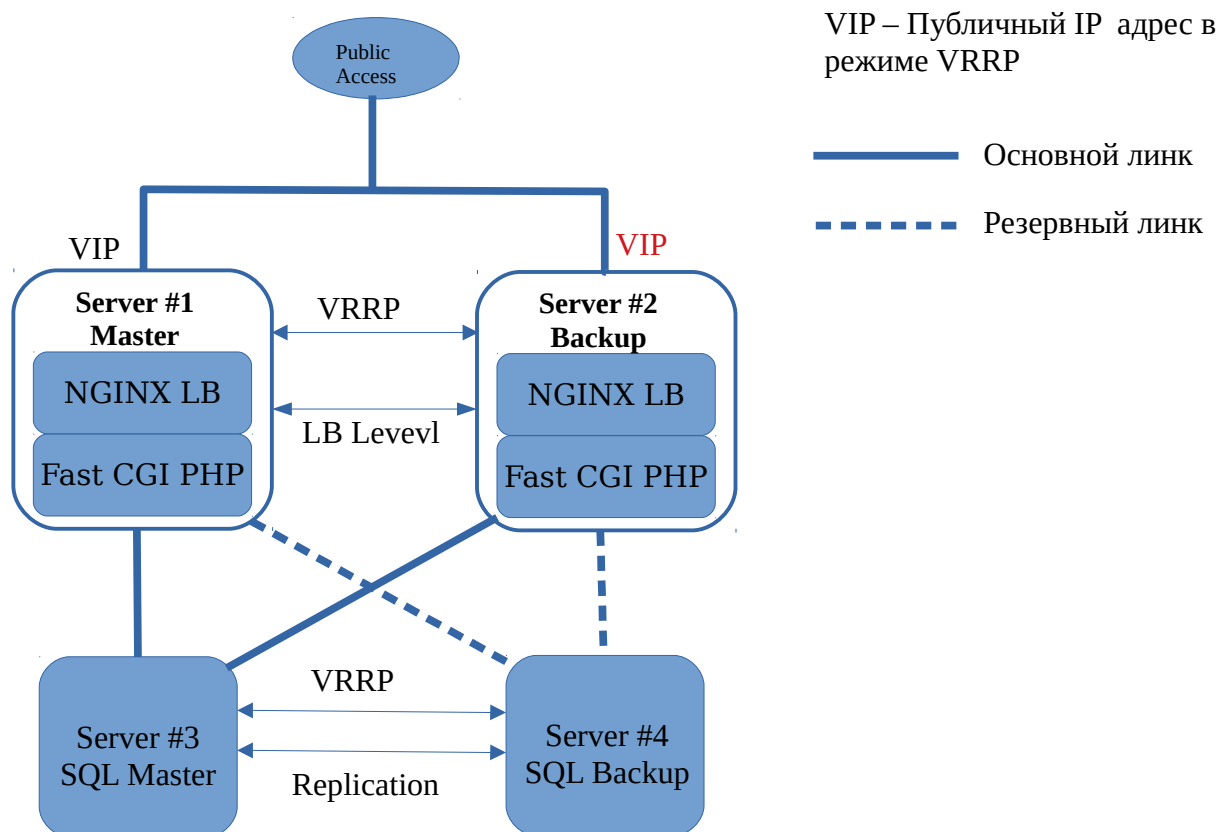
Public Access

VIP – Публичный IP адрес в режиме VRRP

Основной линк

Резервный линк

VIP

VIP

Server #1
Master

VRRP

Server #2
Backup

NGINX LB

LB Levevl

NGINX LB

Fast CGI PHP

Fast CGI PHP

VRRP

Server #3
SQL Master

Replication

Server #4
SQL Backup